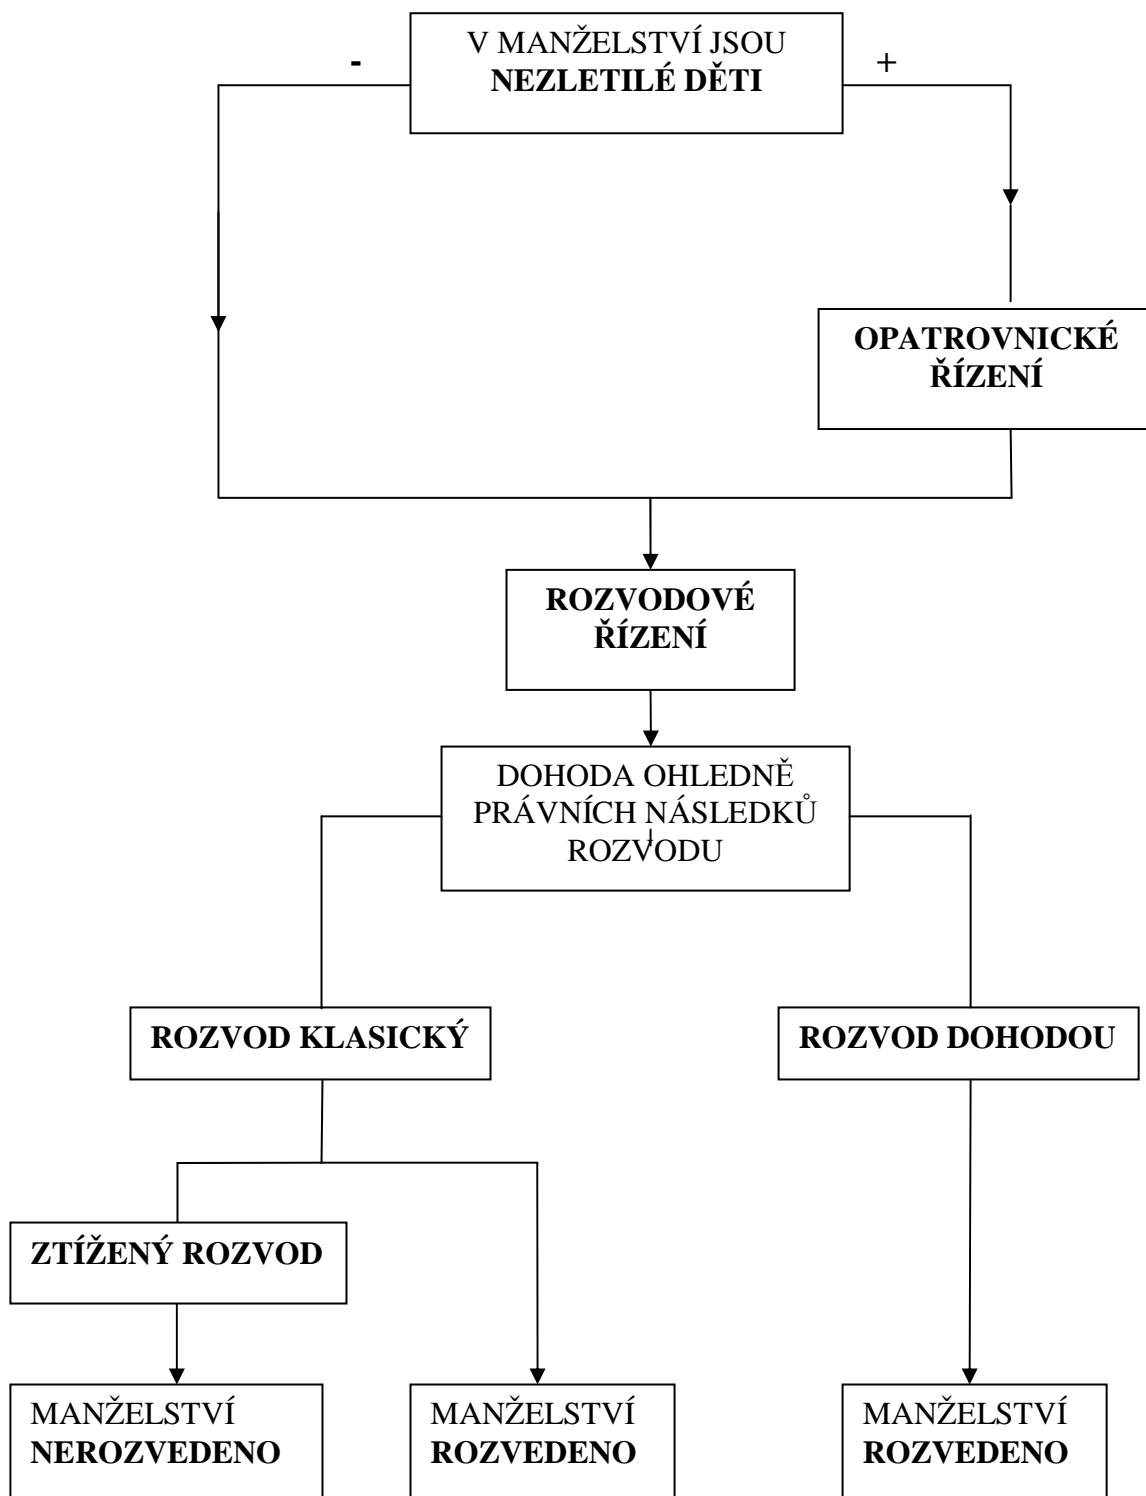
-

V MANŽELSTVÍ JSOU **NEZLETILÉ DĚTI**

+

**OPATROVNICKÉ ŘÍZENÍ**

**ROZVODOVÉ ŘÍZENÍ**

DOHODA OHLEDNĚ PRÁVNÍCH NÁSLEDKŮ ROZVODU

**ROZVOD KLASICKÝ**

**ROZVOD DOHODOU**

**ZTÍŽENÝ ROZVOD**

MANŽELSTVÍ **NEROZVEDENO**

MANŽELSTVÍ **ROZVEDENO**

MANŽELSTVÍ **ROZVEDENO**